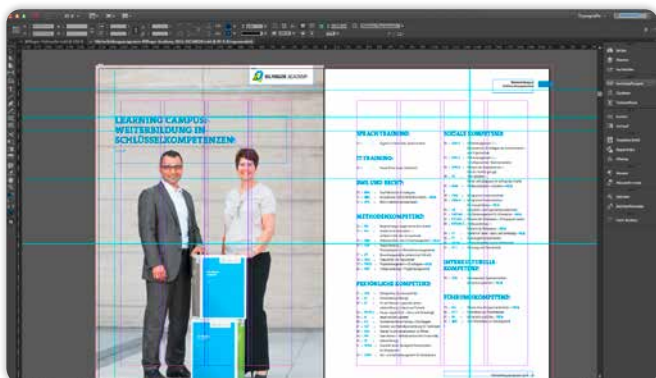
LEARNING CAMPUS:
WEITERBILDUNG IN
SCHLÜSSELKOMPETENZEN

SPRACHTRAINING

IT-TRAINING

BWL UND RECHT

METHODENKOMPETENZ

PERSÖNLICHE KOMPETENZ

SOZIALE KOMPETENZ

INTERKULTURELLE KOMPETENZ

FÜHRUNGSKOMPETENZ

Typografie